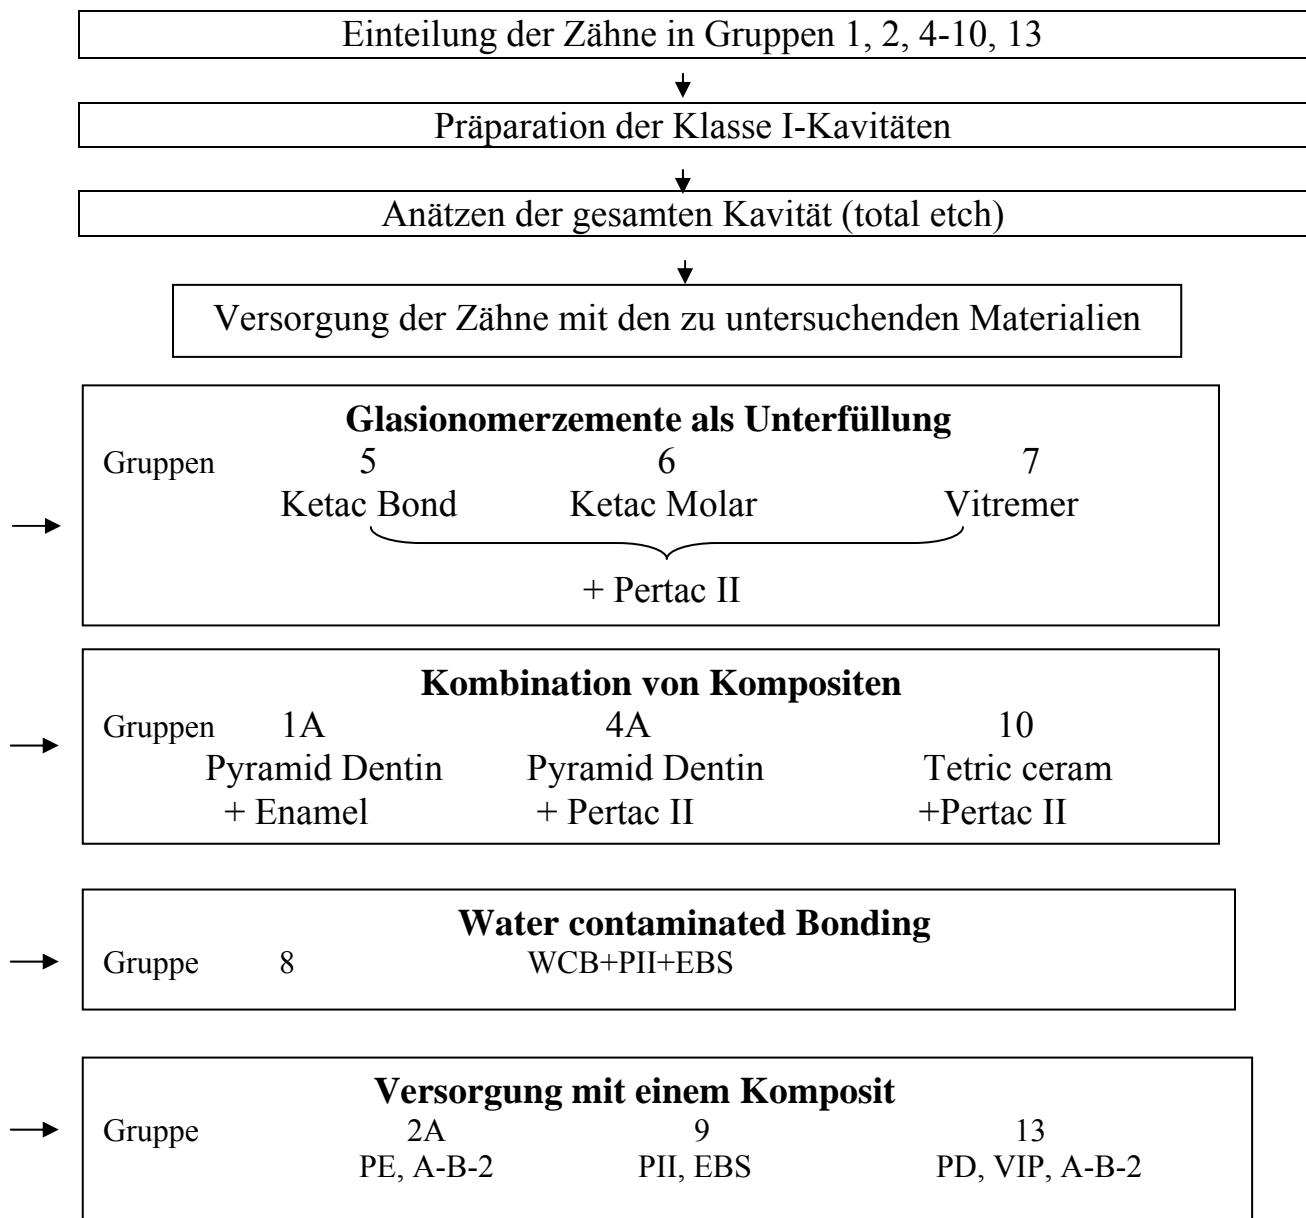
Einteilung der Zähne in Gruppen 1, 2, 4-10, 13

Präparation der Klasse I-Kavitäten

Anätzen der gesamten Kavität (total etch)

Versorgung der Zähne mit den zu untersuchenden Materialien

**Glasionomerzemente als Unterfüllung**
Gruppen 5 6 7
Ketac Bond Ketac Molar Vitremer
+ Pertac II

**Kombination von Kompositen**
Gruppen 1A 4A 10
Pyramid Dentin + Enamel
Pyramid Dentin + Pertac II
Tetric ceram +Pertac II

**Water contaminated Bonding**
Gruppe 8 WCB+PII+EBS

**Versorgung mit einem Komposit**
Gruppe 2A 9 13
PE, A-B-2 PII, EBS PD, VIP, A-B-2